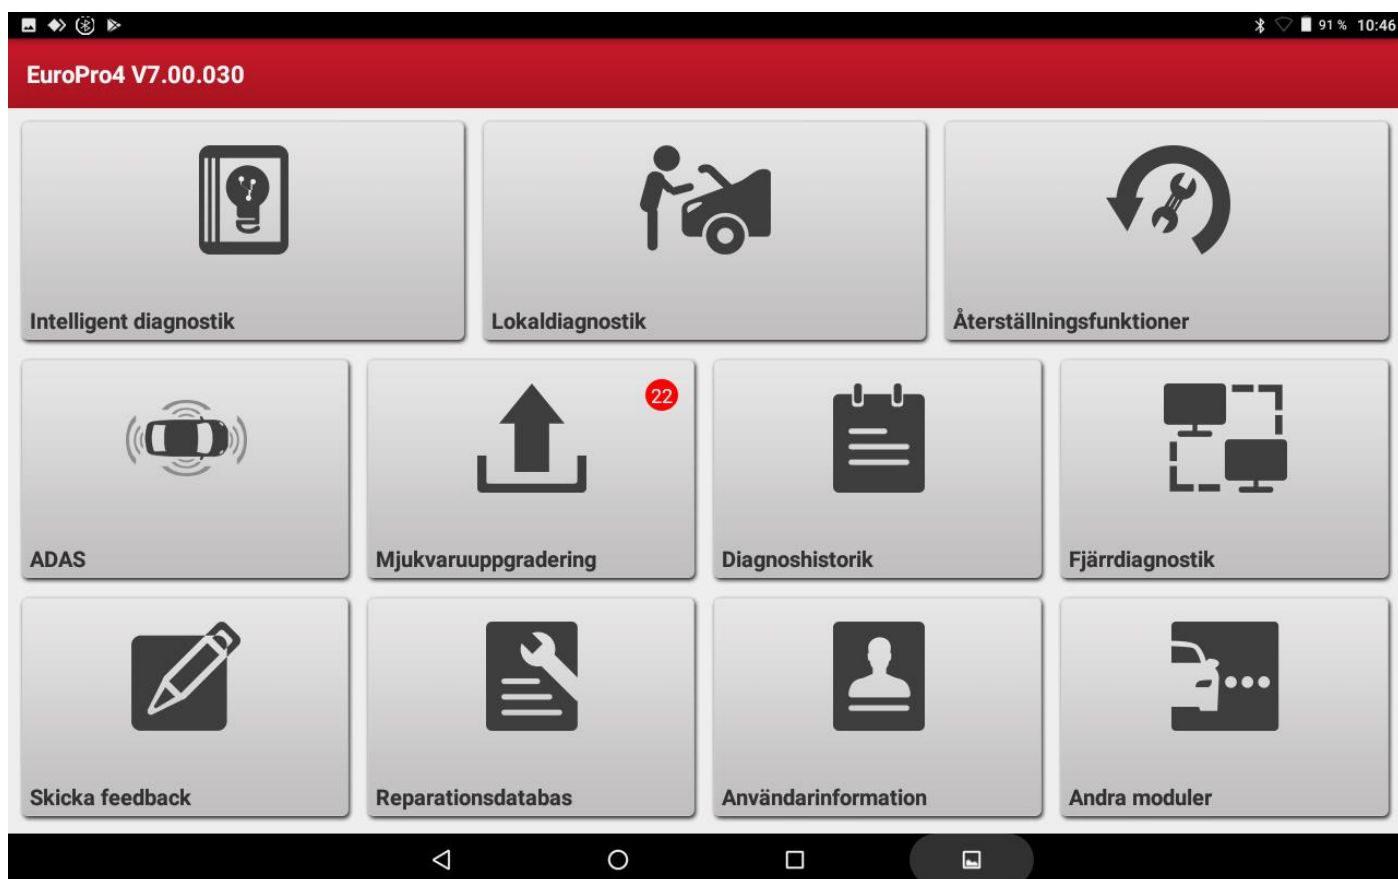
91 % 10:46

EuroPro4 V7.00.030

Intelligent diagnostik

Lokaldiagnostik

Återställningsfunktioner

ADAS

22

Mjukvaruuppgradering

Diagnoshistorik

Fjärrdiagnostik

Skicka feedback

Reparationsdatabas

Användarinformation

Andra moduler